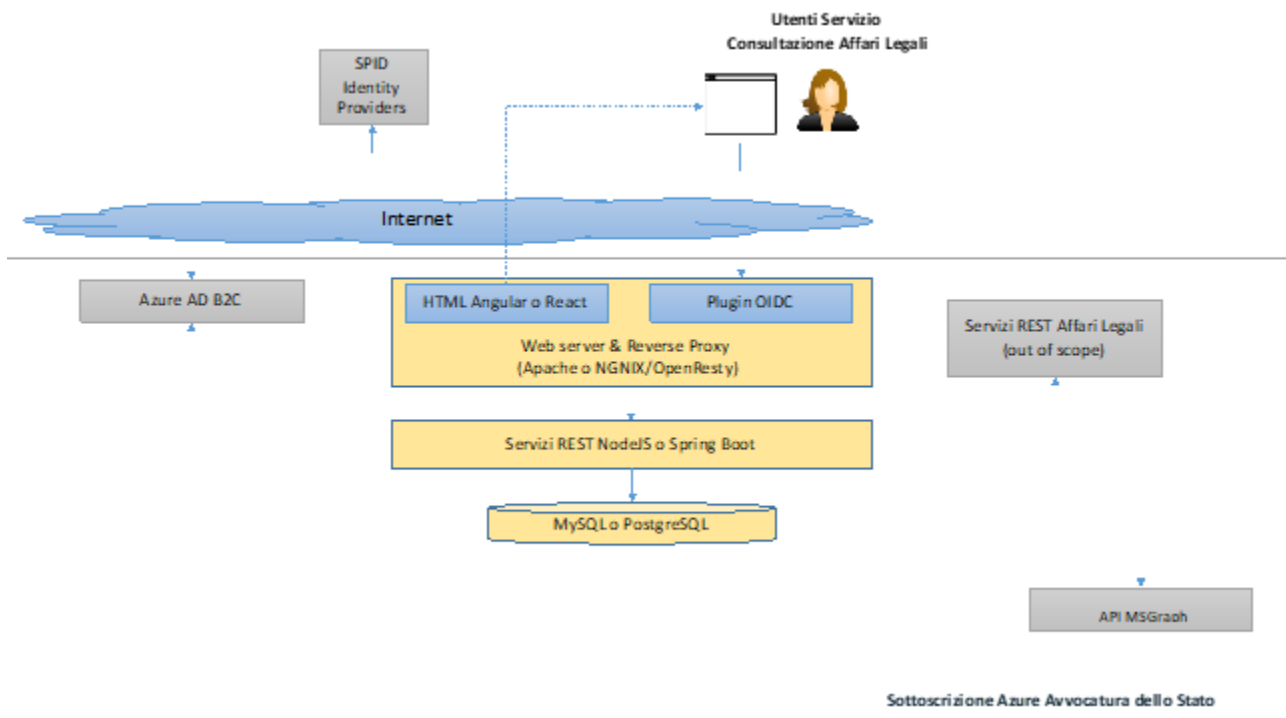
Utenti Servizio
Consultazione Affari Legali

SPID
Identity
Providers

Internet

Azure AD B2C

HTML Angular o React

Plugin OIDC

Web server & Reverse Proxy
(Apache o NGNIX/OpenResty)

Servizi REST Affari Legali
(out of scope)

Servizi REST NodeJS o Spring Boot

MySQL o PostgreSQL

API MSGraph

Sottoscrizione Azure Avvocatura dello Stato